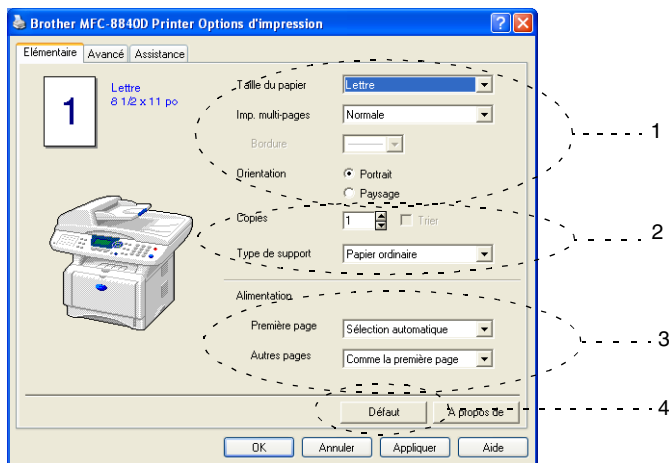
Brother MFC-8840D Printer Options d'impression

Elémentaire | Avancé | Assistance

1

Lettre
8 1/2 x 11 po

Taille du papier: Lettre
Imp. multi-pages: Normale
Bordure
Orientation: Portrait / Paysage

Copies: 1 Trier
Type de support: Papier ordinaire

Alimentation
Première page: Sélection automatique
Autres pages: Comme la première page

Défaut | A propos de

OK | Annuler | Appliquer | Aide

1
2
3
4